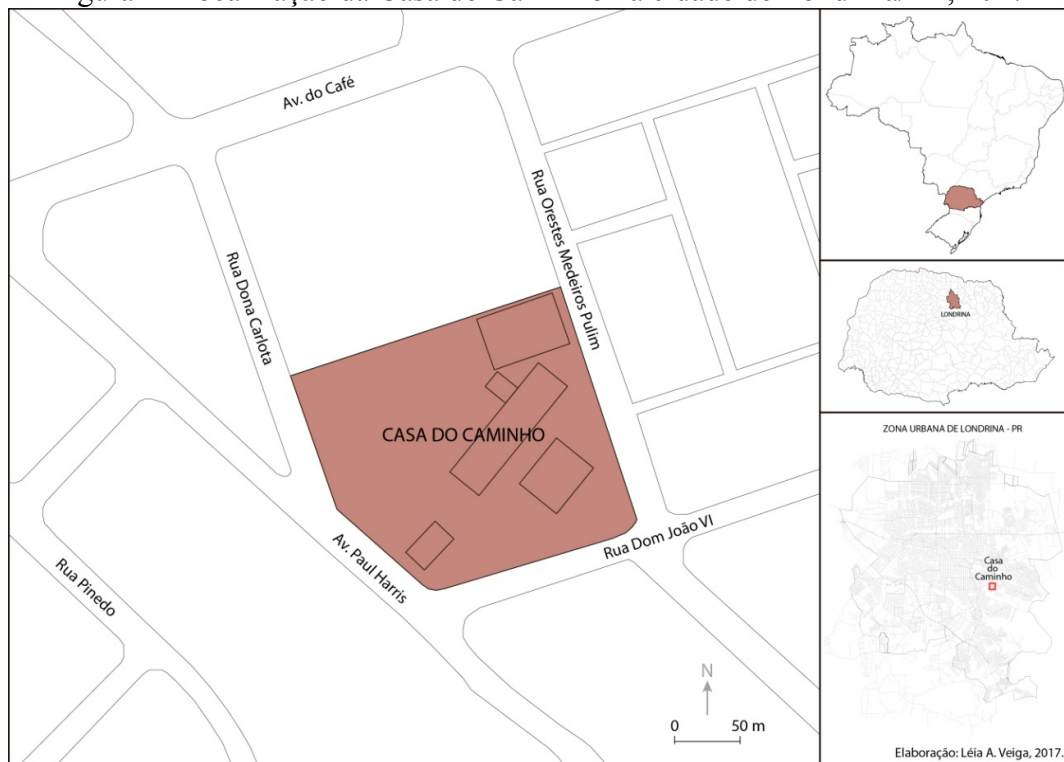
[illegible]

Av. do Café

Rua Orestes Medeiros Pulim

Rua Dona Carlota

CASA DO CAMINHO

Rua Dom João VI

Av. Paul Harris

Rua Pinedo

N

0 50 m

LONDRINA

ZONA URBANA DE LONDRINA - PR

Casa do Caminho

Elaboração: Léia A. Veiga, 2017.